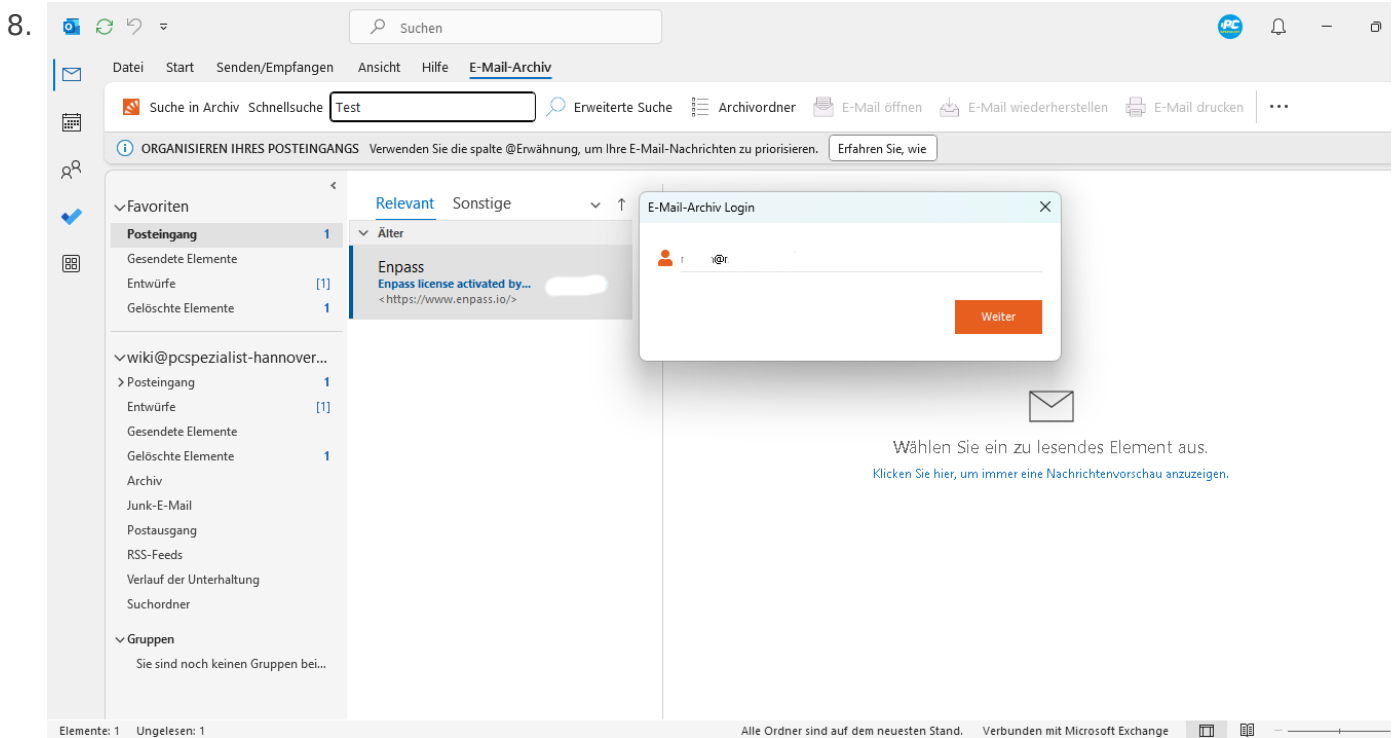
8.

Suchen

Datei Start Senden/Empfangen Ansicht Hilfe E-Mail-Archiv

Suche in Archiv Schnellsuche Test Erweiterte Suche Archivordner E-Mail öffnen E-Mail wiederherstellen E-Mail drucken ···

ORGANISIEREN IHRES POSTEINGANGS Verwenden Sie die spalte @Erwähnung, um Ihre E-Mail-Nachrichten zu priorisieren. Erfahren Sie, wie

Favoriten
Posteingang 1
Gesendete Elemente
Entwürfe [1]
Gelöschte Elemente 1

wiki@pcspezialist-hannover...
Posteingang 1
Entwürfe [1]
Gesendete Elemente
Gelöschte Elemente 1
Archiv
Junk-E-Mail
Postausgang
RSS-Feeds
Verlauf der Unterhaltung
Suchordner

Gruppen
Sie sind noch keinen Gruppen bei...

Relevant Sonstige

Älter

Enpass
Enpass license activated by...
<https://www.enpass.io/>

E-Mail-Archiv Login

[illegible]@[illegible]

Weiter

Wählen Sie ein zu lesendes Element aus.
Klicken Sie hier, um immer eine Nachrichtenvorschau anzuzeigen.

Elemente: 1 Ungelesen: 1 Alle Ordner sind auf dem neuesten Stand. Verbunden mit Microsoft Exchange